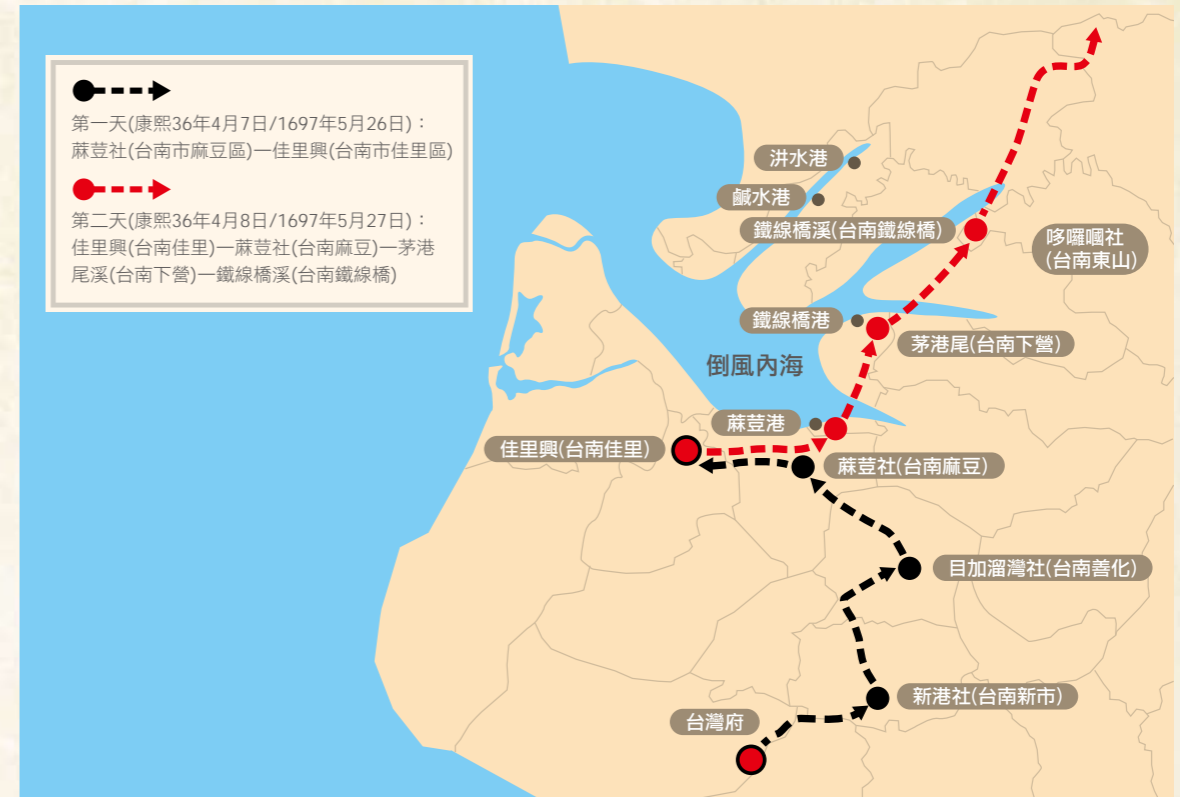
第一天(康熙36年4月7日/1697年5月26日)：
麻荳社(台南市麻豆區)一佳里興(台南市佳里區)

第二天(康熙36年4月8日/1697年5月27日)：
佳里興(台南佳里)一麻荳社(台南麻豆)一茅港尾溪(台南下營)一鐵線橋溪(台南鐵線橋)

汫水港

鹹水港

鐵線橋溪(台南鐵線橋)

哆囉嘓社
(台南東山)

鐵線橋港

茅港尾(台南下營)

倒風內海

麻荳港

佳里興(台南佳里)

麻荳社(台南麻豆)

目加溜灣社(台南善化)

新港社(台南新市)

台灣府